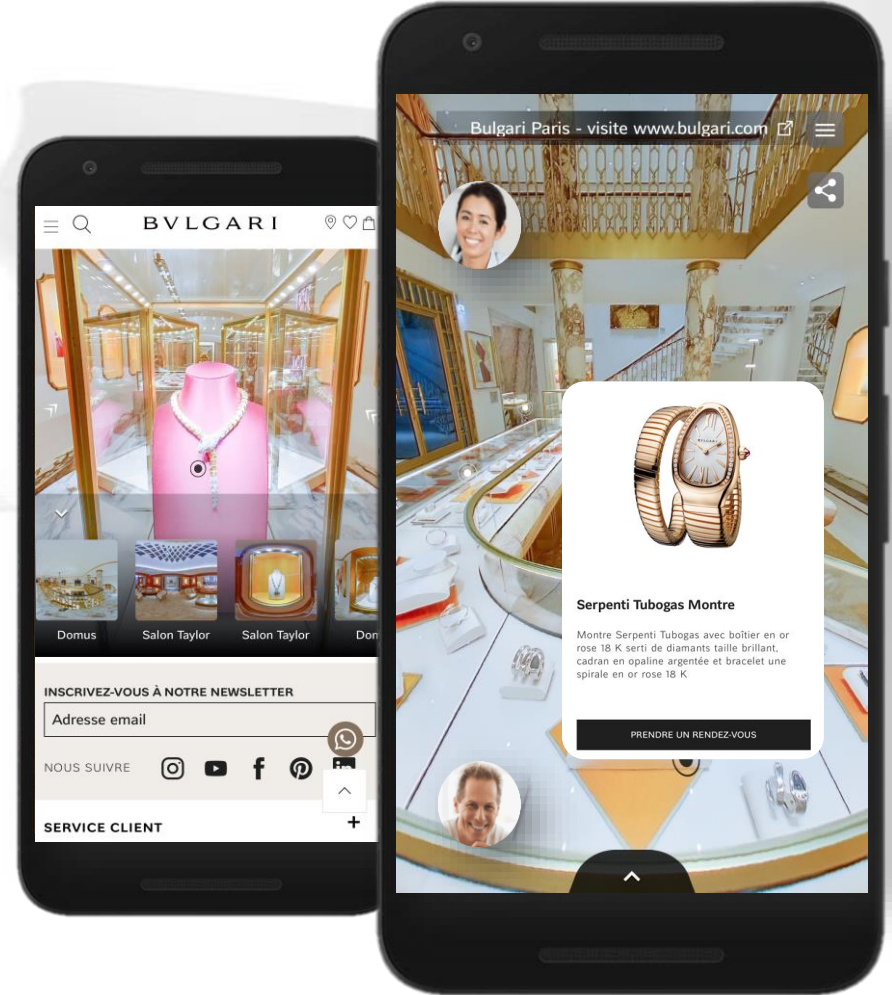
BVLGARI

Domus
Salon Taylor
Salon Taylor
Don

INSCRIVEZ-VOUS À NOTRE NEWSLETTER
Adresse email

NOUS SUIVRE

SERVICE CLIENT

Bulgari Paris - visite www.bulgari.com

Serpenti Tubogas Montre

Montre Serpenti Tubogas avec boîtier en or rose 18 K serti de diamants taille brillant, cadran en opaline argentée et bracelet une spirale en or rose 18 K

PRENDRE UN RENDEZ-VOUS